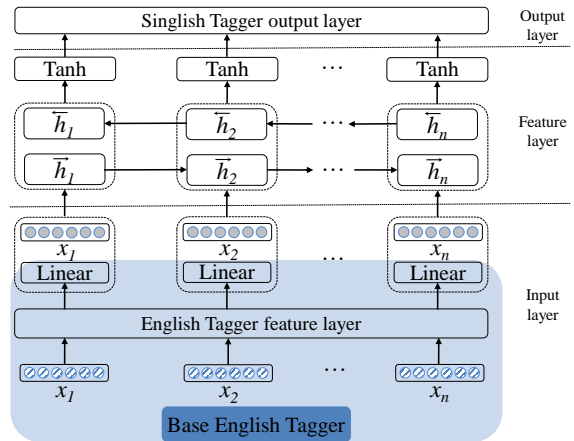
Singlish Tagger output layer

Output layer

Tanh

Tanh

…

Tanh

$\overleftarrow{h}_1$

$\overleftarrow{h}_2$

…

$\overleftarrow{h}_n$

Feature layer

$\overrightarrow{h}_1$

$\overrightarrow{h}_2$

…

$\overrightarrow{h}_n$

$x_1$

$x_2$

…

$x_n$

Linear

Linear

Linear

Input layer

English Tagger feature layer

$x_1$

$x_2$

…

$x_n$

Base English Tagger